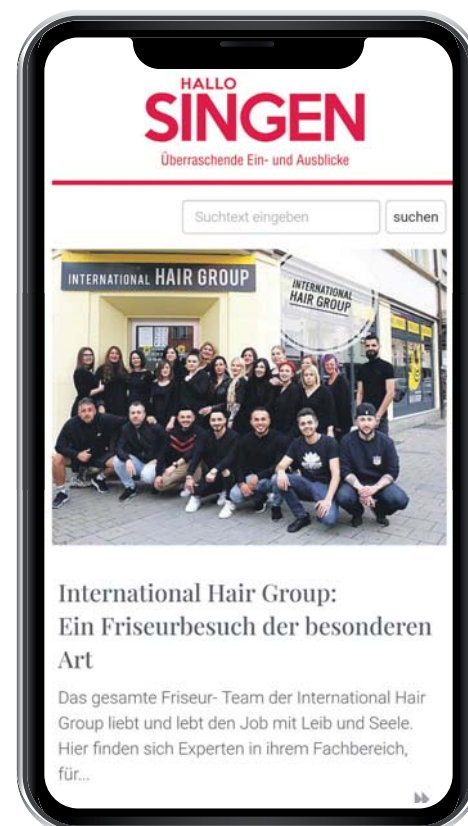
HALLO
SINGEN
Überraschende Ein- und Ausblicke

Suchtext eingeben
suchen

INTERNATIONAL HAIR GROUP

INTERNATIONAL HAIR GROUP

International Hair Group: Ein Friseurbesuch der besonderen Art

Das gesamte Friseur- Team der International Hair Group liebt und lebt den Job mit Leib und Seele. Hier finden sich Experten in ihrem Fachbereich, für...